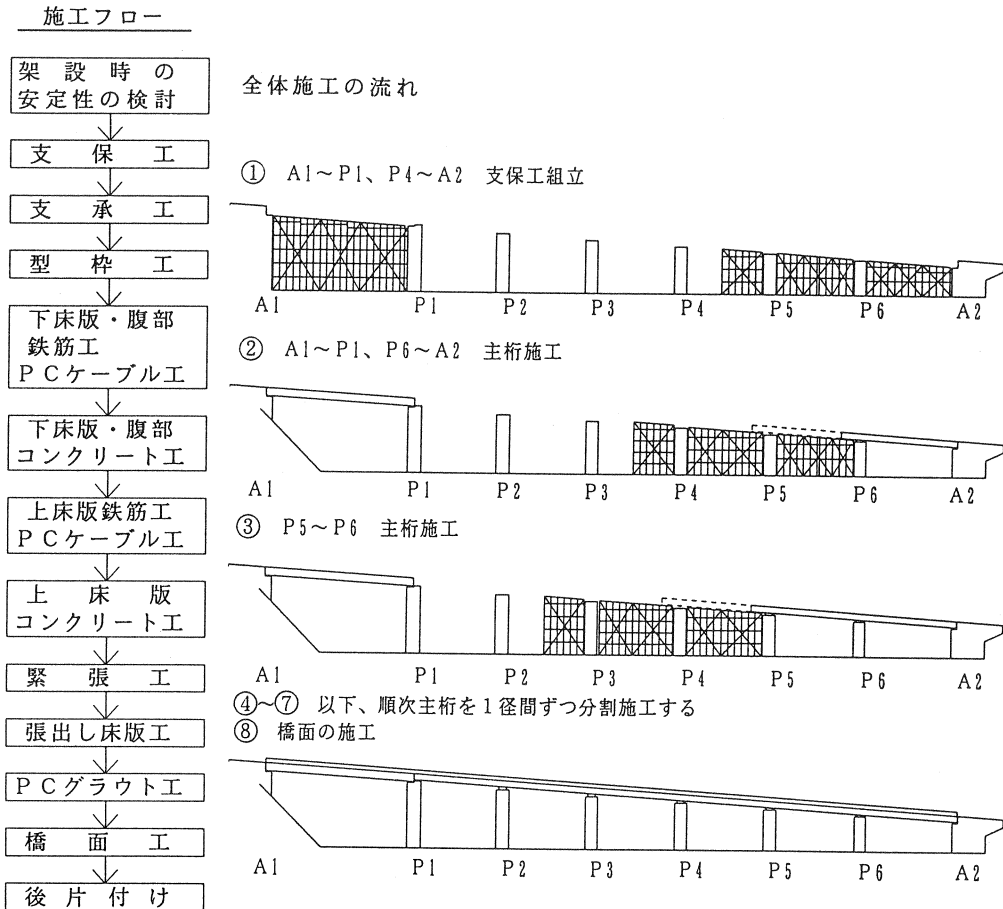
施工フロー

架設時の安定性の検討

支保工

支承工

型枠工

下床版・腹部鉄筋工 PCケーブル工

下床版・腹部コンクリート工

上床版鉄筋工 PCケーブル工

上床版コンクリート工

緊張工

張出し床版工

PCグラウト工

橋面工

後片付け

全体施工の流れ

① A1～P1、P4～A2 支保工組立

A1 P1 P2 P3 P4 P5 P6 A2

② A1～P1、P6～A2 主桁施工

A1 P1 P2 P3 P4 P5 P6 A2

③ P5～P6 主桁施工

A1 P1 P2 P3 P4 P5 P6 A2

④～⑦ 以下、順次主桁を1径間ずつ分割施工する

⑧ 橋面の施工

A1 P1 P2 P3 P4 P5 P6 A2